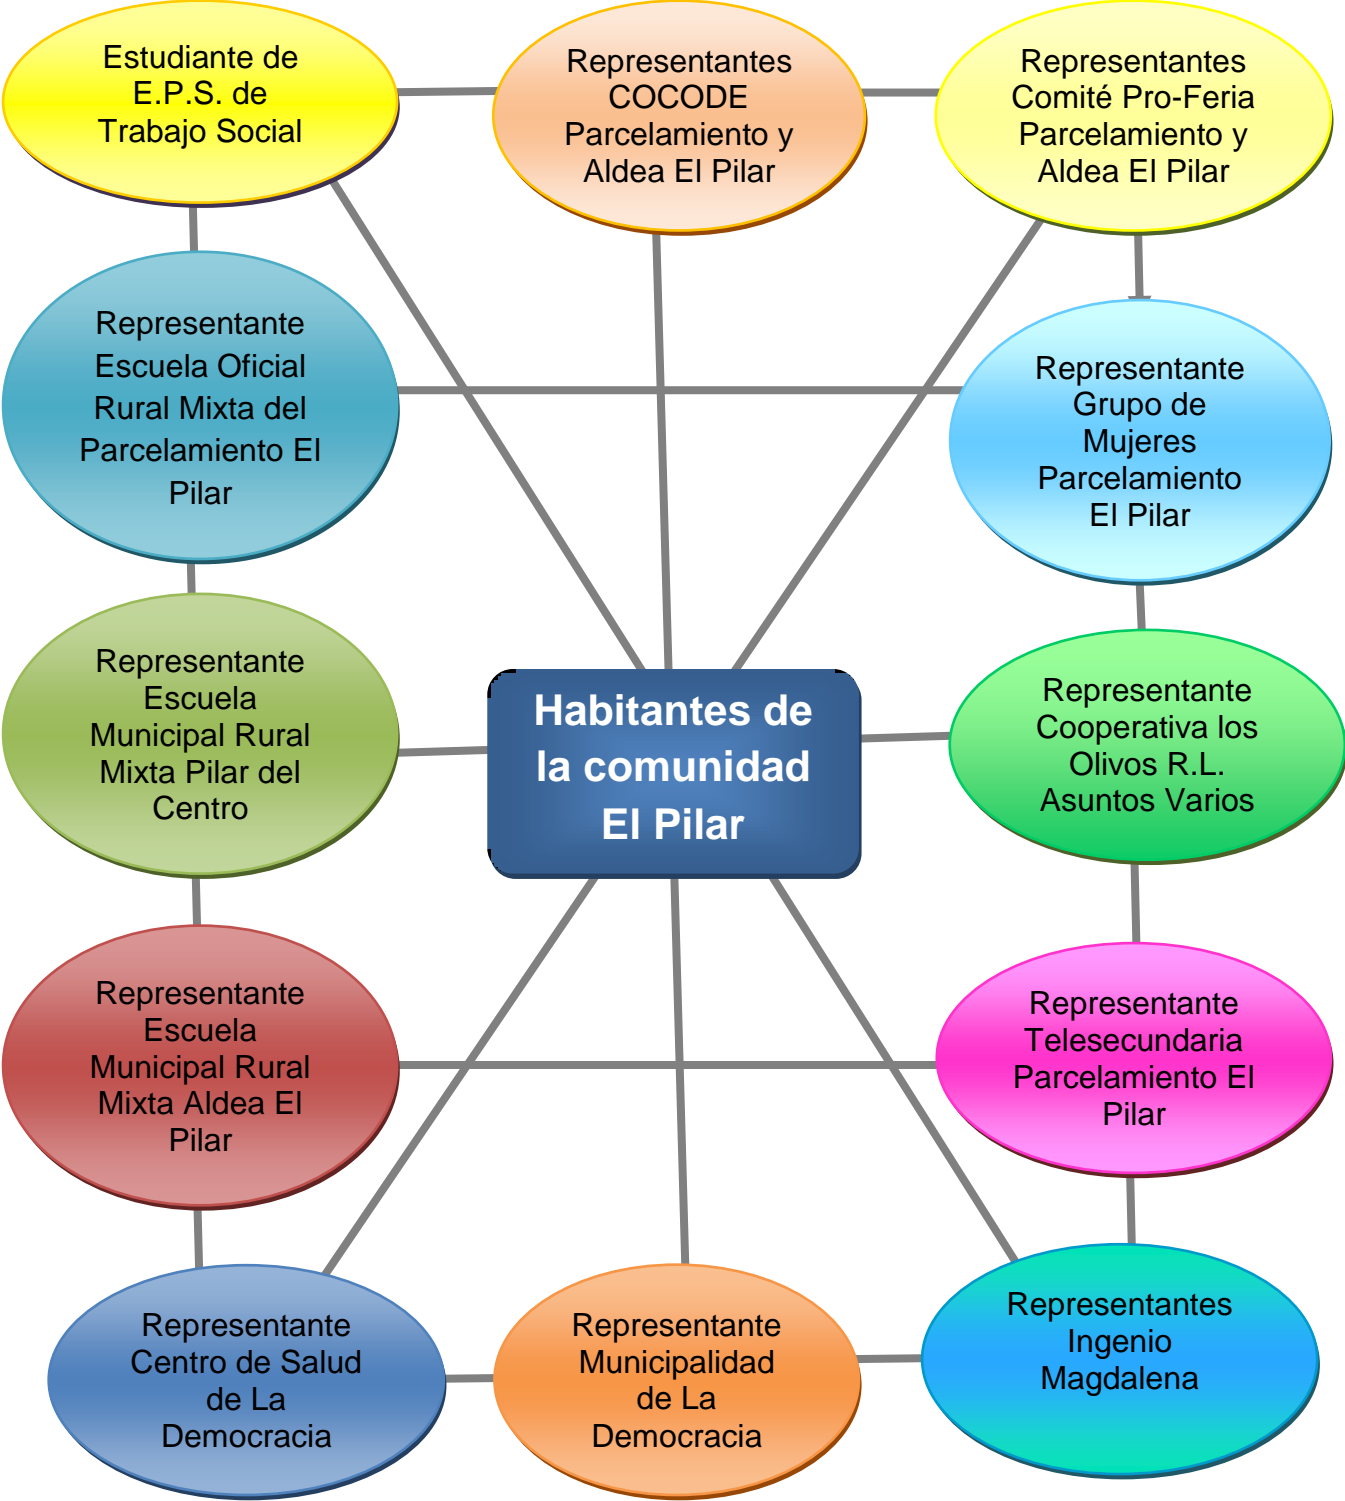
Estudiante de E.P.S. de Trabajo Social

Representantes COCODE Parcelamiento y Aldea El Pilar

Representantes Comité Pro-Feria Parcelamiento y Aldea El Pilar

Representante Escuela Oficial Rural Mixta del Parcelamiento El Pilar

Representante Grupo de Mujeres Parcelamiento El Pilar

Representante Escuela Municipal Rural Mixta Pilar del Centro

Habitantes de la comunidad El Pilar

Representante Cooperativa los Olivos R.L. Asuntos Varios

Representante Escuela Municipal Rural Mixta Aldea El Pilar

Representante Telesecundaria Parcelamiento El Pilar

Representante Centro de Salud de La Democracia

Representante Municipalidad de La Democracia

Representantes Ingenio Magdalena